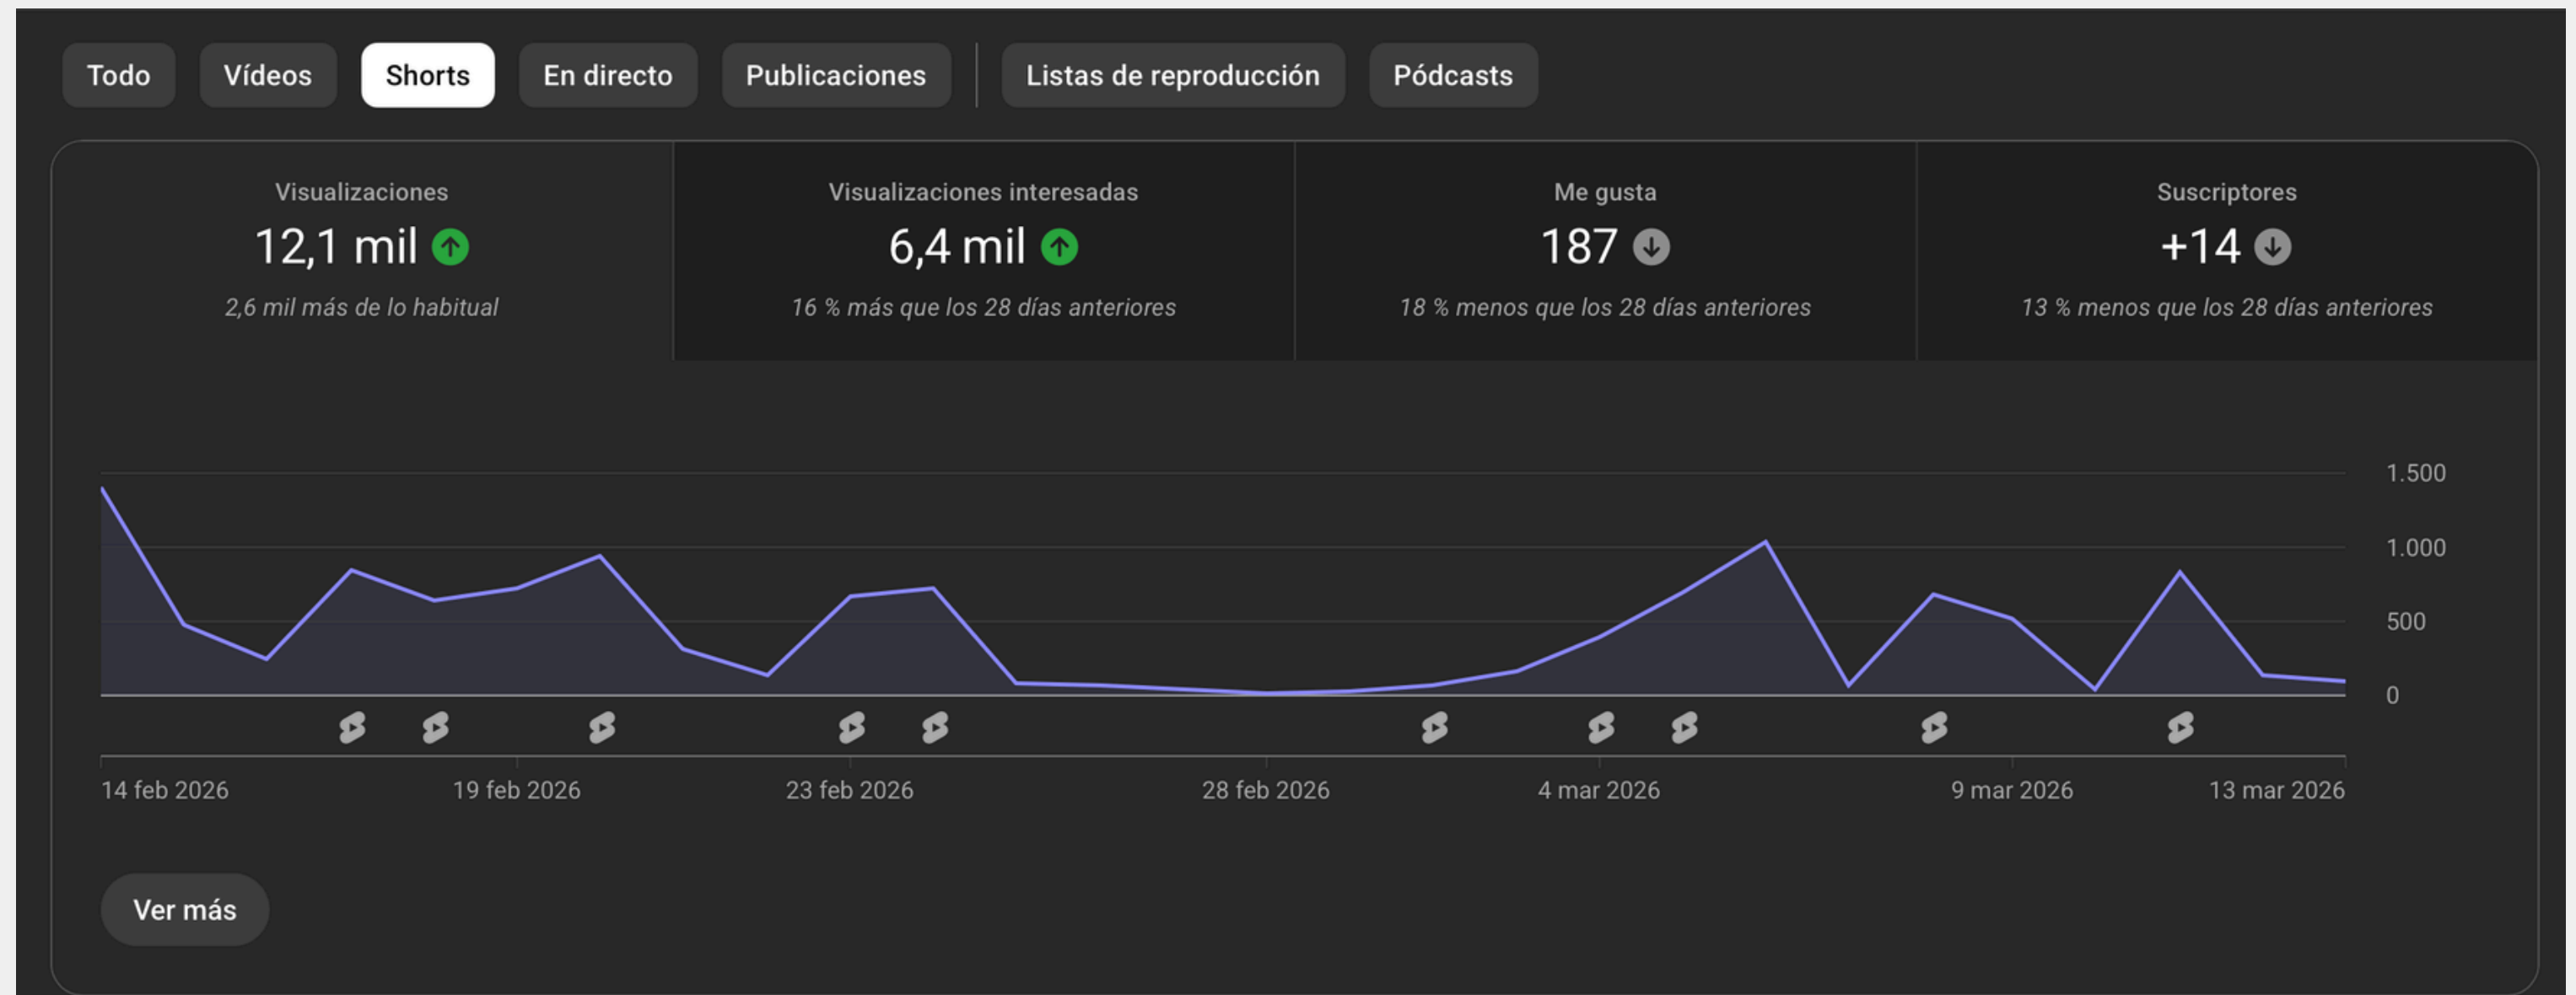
Todo Vídeos Shorts En directo Publicaciones Listas de reproducción Pódcasts

Visualizaciones
12,1 mil
2,6 mil más de lo habitual

Visualizaciones interesadas
6,4 mil
16 % más que los 28 días anteriores

Me gusta
187
18 % menos que los 28 días anteriores

Suscriptores
+14
13 % menos que los 28 días anteriores

1.500
1.000
500
0

14 feb 2026
19 feb 2026
23 feb 2026
28 feb 2026
4 mar 2026
9 mar 2026
13 mar 2026

Ver más